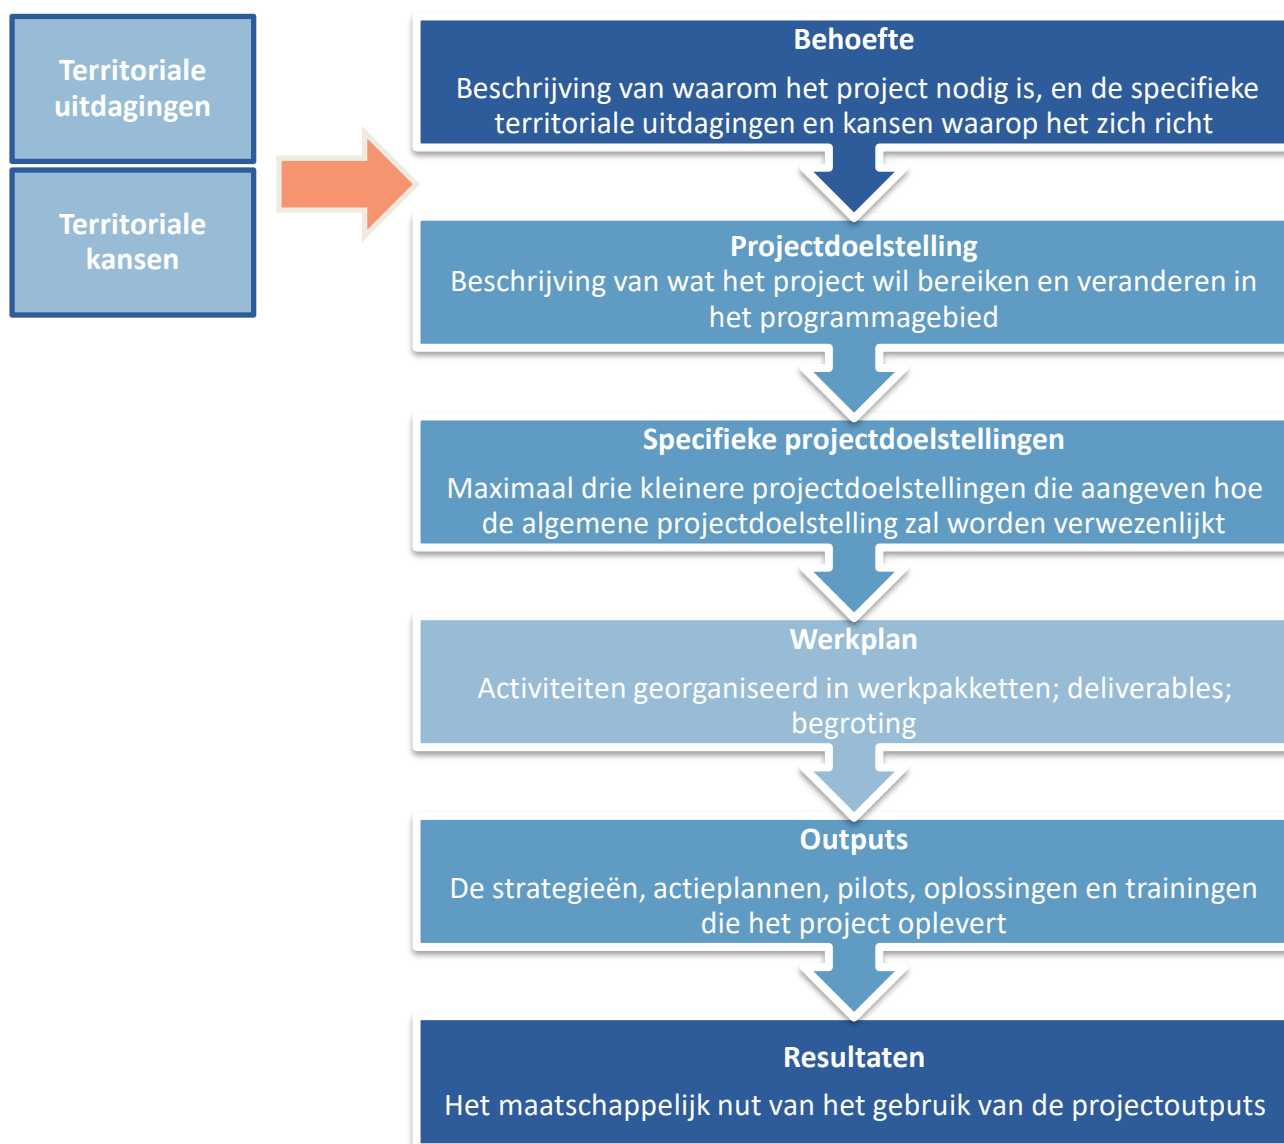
Territoriale uitdagingen

Territoriale kansen

Behoefte

Beschrijving van waarom het project nodig is, en de specifieke territoriale uitdagingen en kansen waarop het zich richt

Projectdoelstelling

Beschrijving van wat het project wil bereiken en veranderen in het programmagebied

Specifieke projectdoelstellingen

Maximaal drie kleinere projectdoelstellingen die aangeven hoe de algemene projectdoelstelling zal worden verwezenlijkt

Werkplan

Activiteiten georganiseerd in werkpakketten; deliverables; begroting

Outputs

De strategieën, actieplannen, pilots, oplossingen en trainingen die het project oplevert

Resultaten

Het maatschappelijk nut van het gebruik van de projectoutputs